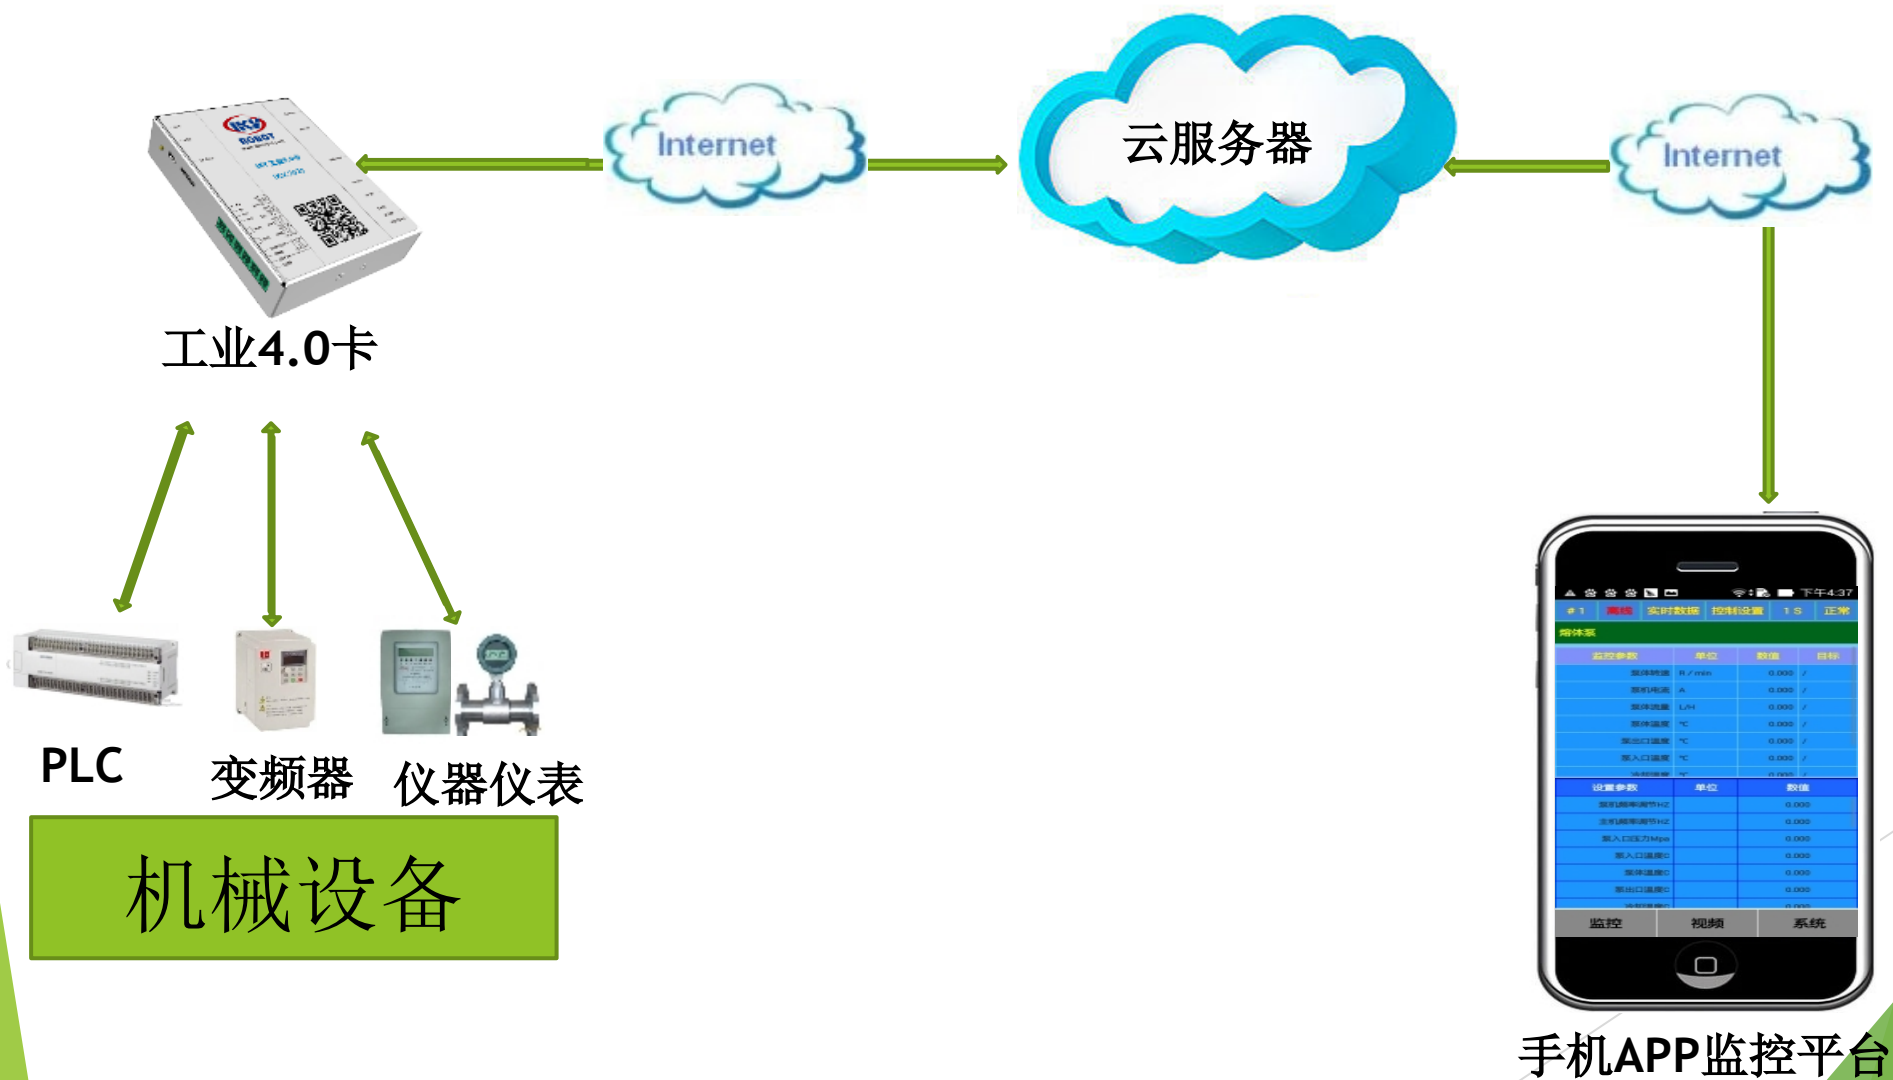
Internet

云服务器

Internet

工业4.0卡

PLC

变频器

仪器仪表

机械设备

下午4:37

#1 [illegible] 实时数据 控制设置 1S 正常

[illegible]

| 监控参数 | 单位 | 数值 | 目标 |
|---|---|---|---|
| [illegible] | R/min | 0.000 | / |
| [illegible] | A | 0.000 | / |
| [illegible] | L/H | 0.000 | / |
| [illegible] | ℃ | 0.000 | / |
| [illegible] | ℃ | 0.000 | / |
| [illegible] | ℃ | 0.000 | / |
| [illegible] | ℃ | 0.000 | / |

| 设置参数 | 单位 | 数值 |
|---|---|---|
| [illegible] | | 0.000 |
| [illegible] | | 0.000 |
| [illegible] | | 0.000 |
| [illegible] | | 0.000 |
| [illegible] | | 0.000 |
| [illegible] | | 0.000 |
| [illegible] | | 0.000 |

监控 视频 系统

手机APP监控平台